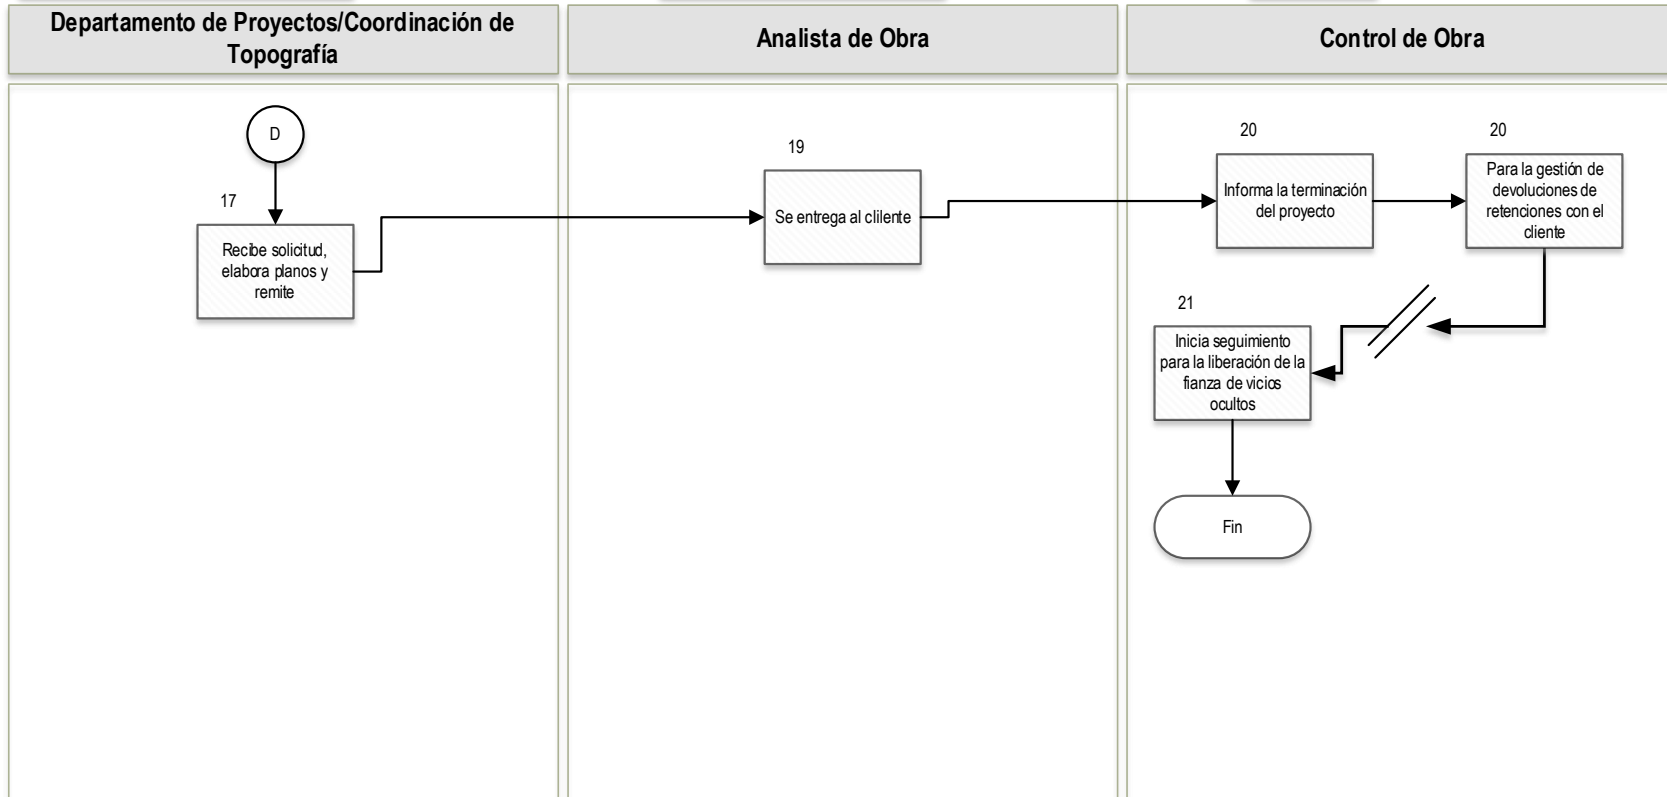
Departamento de Proyectos/Coordinación de Topografía

Analista de Obra

Control de Obra

D

17

Recibe solicitud, elabora planos y remite

19

Se entrega al clilente

20

Informa la terminación del proyecto

20

Para la gestión de devoluciones de retenciones con el cliente

21

Inicia seguimiento para la liberación de la fianza de vicios ocultos

Fin